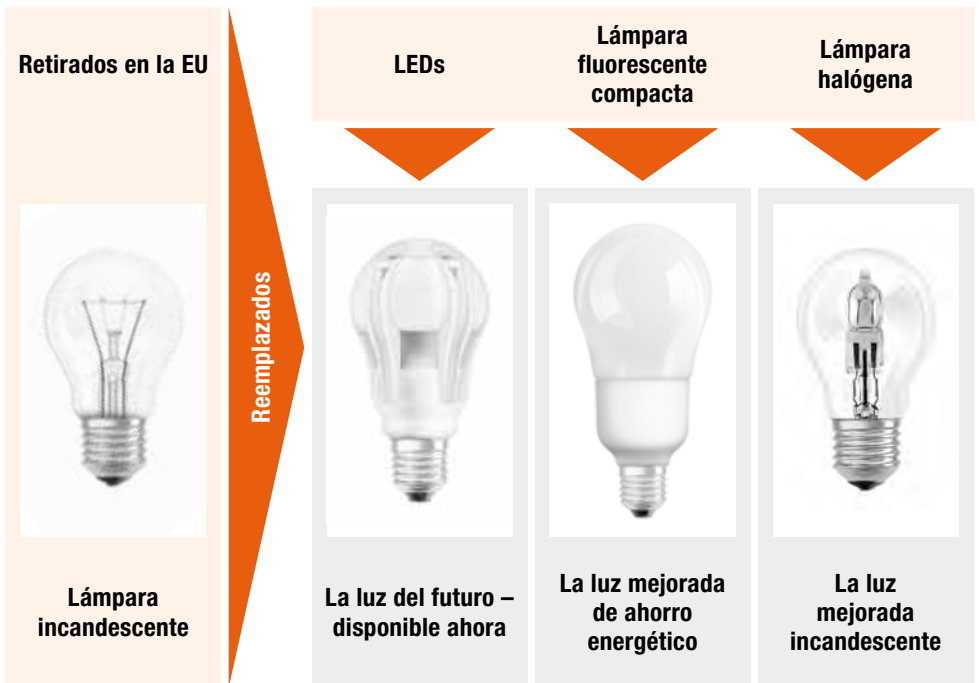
Retirados en la EU

Lámpara incandescente

Reemplazados

LEDs

Lámpara fluorescente compacta

Lámpara halógena

La luz del futuro – disponible ahora

La luz mejorada de ahorro energético

La luz mejorada incandescente